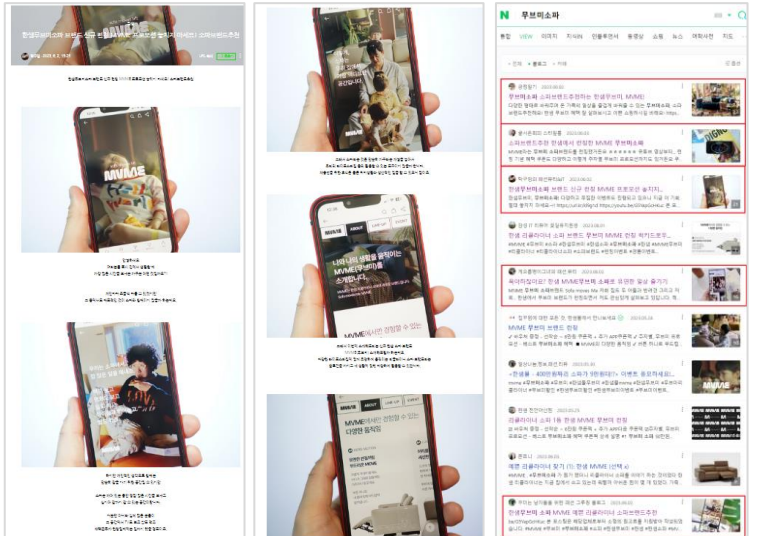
한샘무브미소파 브랜드 신규 런칭 MVME 프로모션 솔직리뷰 에센|소파브랜드추천

MVME

MVME

나의 나의 생활을 즐겨라는 MVME(무브미)를 소개합니다.

MVME에서만 경험할 수 있는

MVME

MVME에서만 경험할 수 있는 다양한 즐거움

N 무브미소파

VIEW

무브미소파 소파브랜드추천하는 한샘무브미 MVME

소파브랜드추천 한샘에서 런칭한 MVME 무브미소파

한샘무브미소파 브랜드 신규 런칭 MVME 프로모션 솔직...

한샘 리클라이너 소파 브랜드 무브미 MVME 런칭 하이드로...

육아하잖아요? 한샘 MVME무브미 소파로 포근한 일상 즐기기

MVME 무브미 브랜드 런칭

리클라이너 소파 1등 한샘 MVME 무브미 런칭

예쁜 리클라이너 찾기 (1) 한샘 MVME (산책 소)

한샘무브미 소파 MVME 예쁜 리클라이너 소파브랜드추천